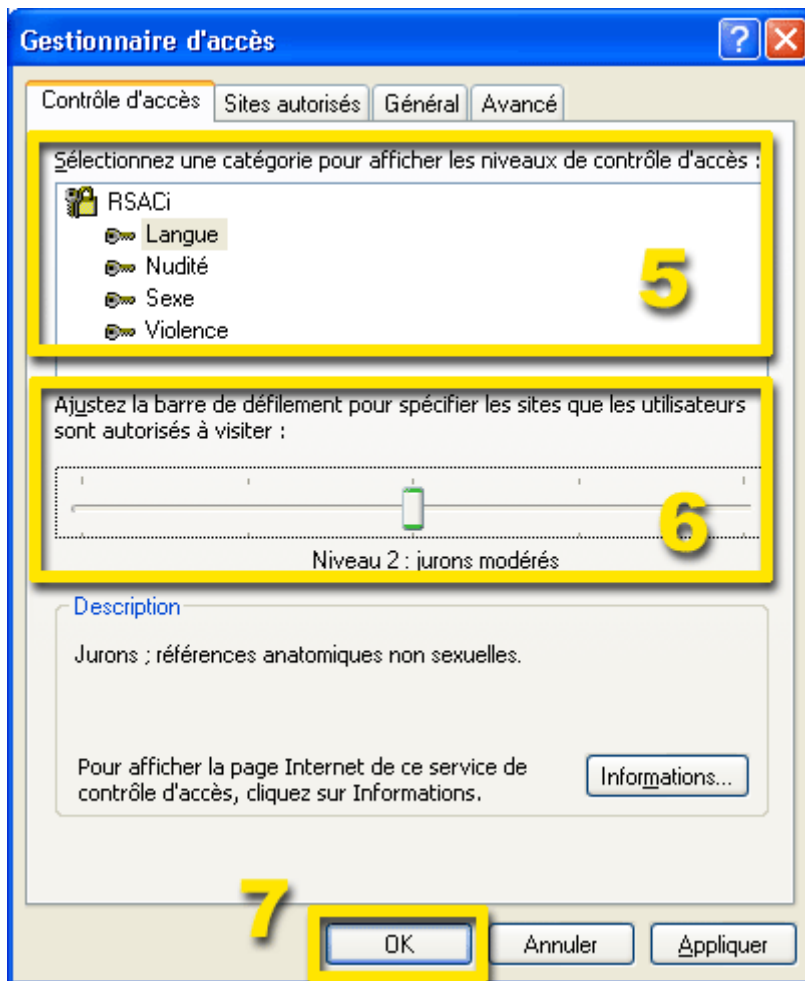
Gestionnaire d'accès

Contrôle d'accès | Sites autorisés | Général | Avancé

Sélectionnez une catégorie pour afficher les niveaux de contrôle d'accès :

RSACi
Langue
Nudité
Sexe
Violence

5

Ajustez la barre de défilement pour spécifier les sites que les utilisateurs sont autorisés à visiter :

6

Niveau 2 : jurons modérés

Description

Jurons ; références anatomiques non sexuelles.

Pour afficher la page Internet de ce service de contrôle d'accès, cliquez sur Informations.

Informations...

7

OK

Annuler

Appliquer